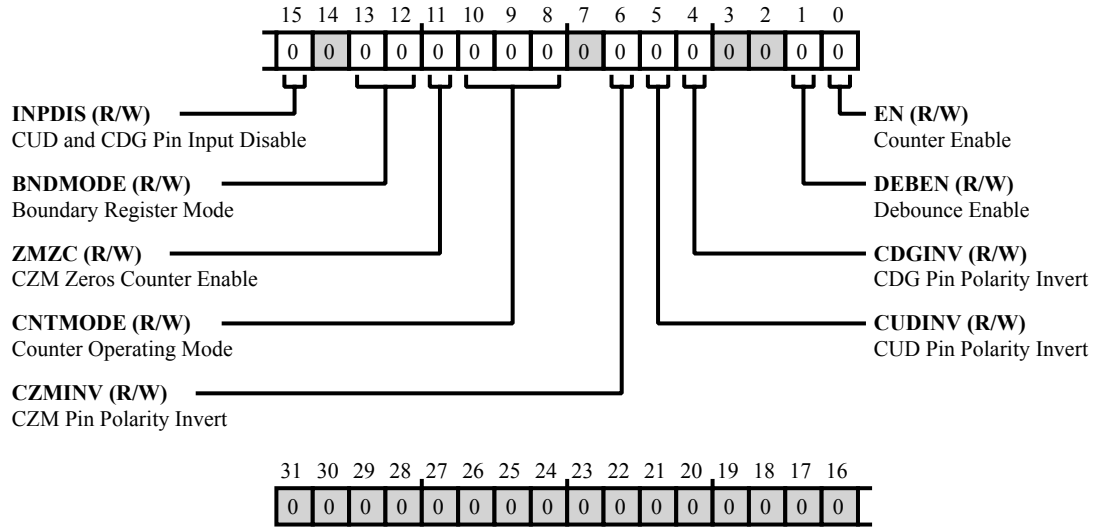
15 14 13 12 11 10 9 8 7 6 5 4 3 2 1 0

| 0 | 0 | 0 | 0 | 0 | 0 | 0 | 0 | 0 | 0 | 0 | 0 | 0 | 0 | 0 | 0 |
|---|---|---|---|---|---|---|---|---|---|---|---|---|---|---|---|

**INPDIS (R/W)**
CUD and CDG Pin Input Disable

**BNDMODE (R/W)**
Boundary Register Mode

**ZMZC (R/W)**
CZM Zeros Counter Enable

**CNTMODE (R/W)**
Counter Operating Mode

**CZMINV (R/W)**
CZM Pin Polarity Invert

**EN (R/W)**
Counter Enable

**DEBEN (R/W)**
Debounce Enable

**CDGINV (R/W)**
CDG Pin Polarity Invert

**CUDINV (R/W)**
CUD Pin Polarity Invert

31 30 29 28 27 26 25 24 23 22 21 20 19 18 17 16

| 0 | 0 | 0 | 0 | 0 | 0 | 0 | 0 | 0 | 0 | 0 | 0 | 0 | 0 | 0 | 0 |
|---|---|---|---|---|---|---|---|---|---|---|---|---|---|---|---|